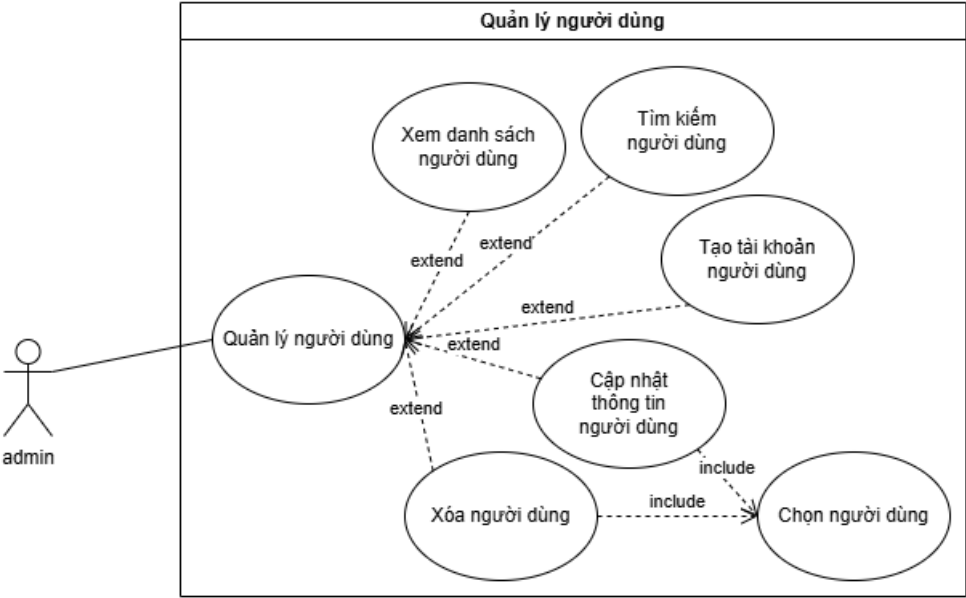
Quản lý người dùng

Xem danh sách người dùng

Tìm kiếm người dùng

Tạo tài khoản người dùng

extend

extend

extend

extend

Quản lý người dùng

Cập nhật thông tin người dùng

extend

admin

include

Xóa người dùng

include

Chọn người dùng